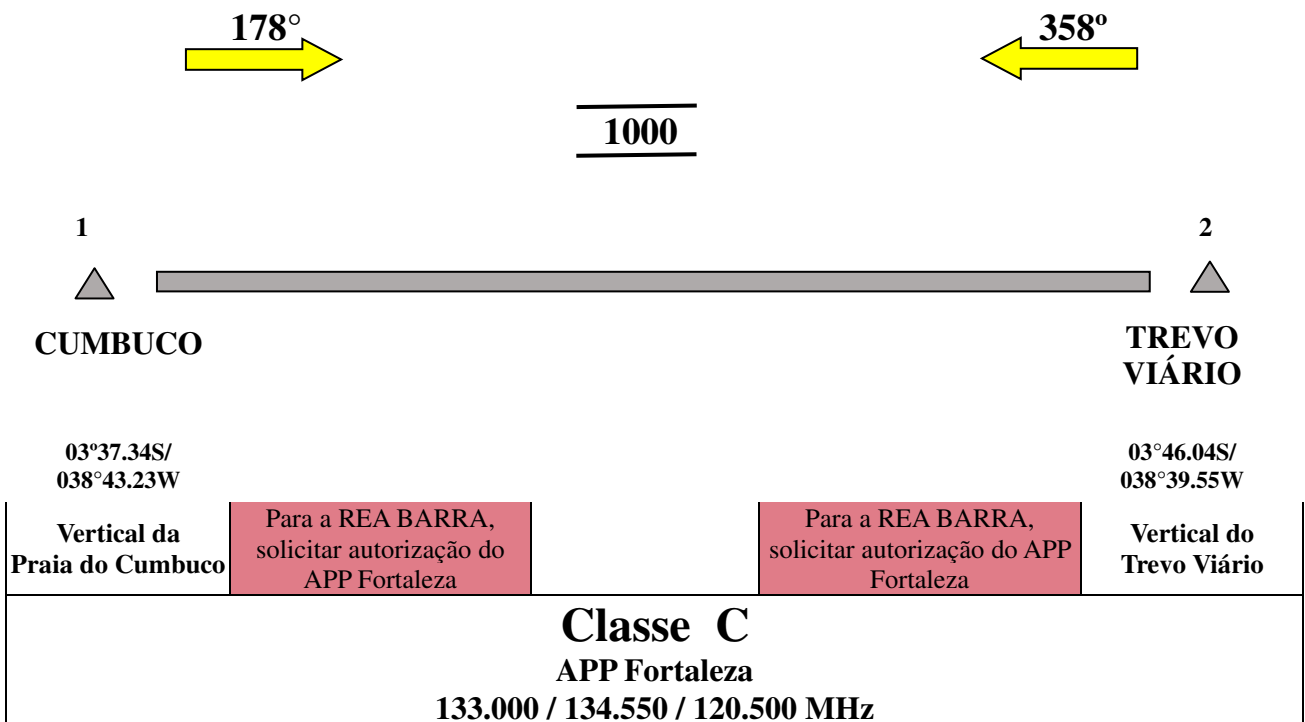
178°

358º

1000

1

2

CUMBUCO

TREVO VIÁRIO

03º37.34S/ 038°43.23W

03°46.04S/ 038°39.55W

| Vertical da Praia do Cumbuco | Para a REA BARRA, solicitar autorização do APP Fortaleza | | Para a REA BARRA, solicitar autorização do APP Fortaleza | Vertical do Trevo Viário |
|---|---|---|---|---|

Classe C
APP Fortaleza
133.000 / 134.550 / 120.500 MHz